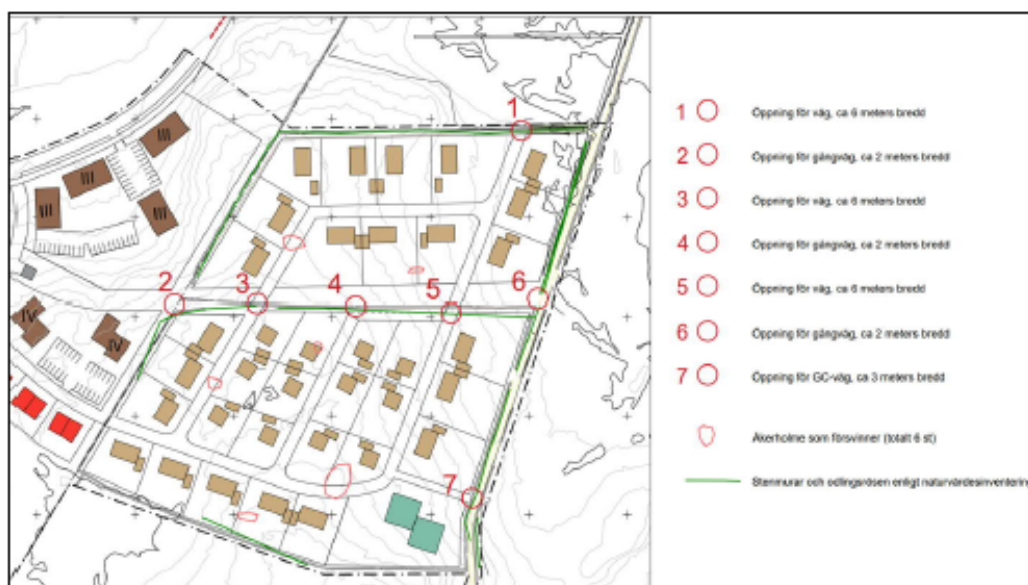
III

III

III

III

IV

IV

1

2

3

4

5

6

7

1 Öppning för väg, ca 6 meters bredd

2 Öppning för gångväg, ca 2 meters bredd

3 Öppning för väg, ca 6 meters bredd

4 Öppning för gångväg, ca 2 meters bredd

5 Öppning för väg, ca 6 meters bredd

6 Öppning för gångväg, ca 2 meters bredd

7 Öppning för GC-väg, ca 3 meters bredd

Åkerholme som försvinner (totalt 6 st)

Stenmurar och odlingsrösen enligt naturvärdesinventering